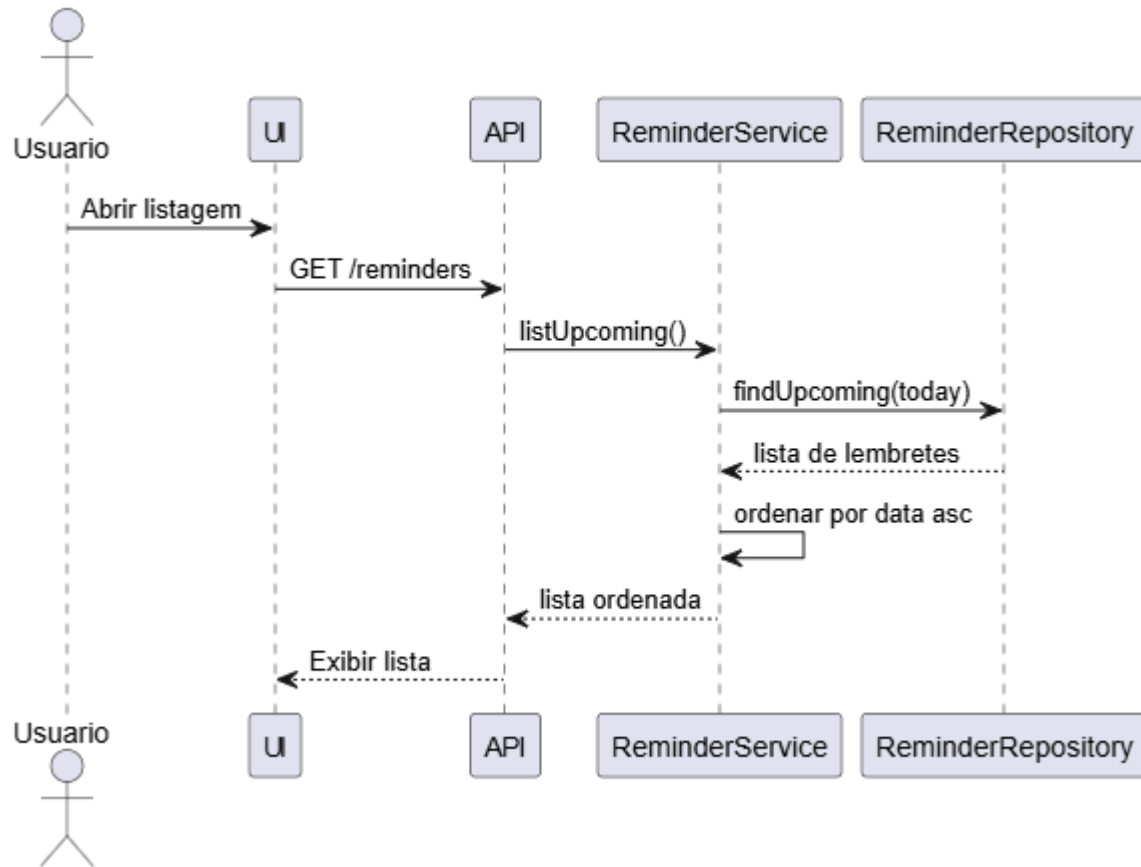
Usuario
UI
API
ReminderService
ReminderRepository

Abrir listagem
GET /reminders
listUpcoming()
findUpcoming(today)
lista de lembretes
ordenar por data asc
lista ordenada
Exibir lista

Usuario
UI
API
ReminderService
ReminderRepository